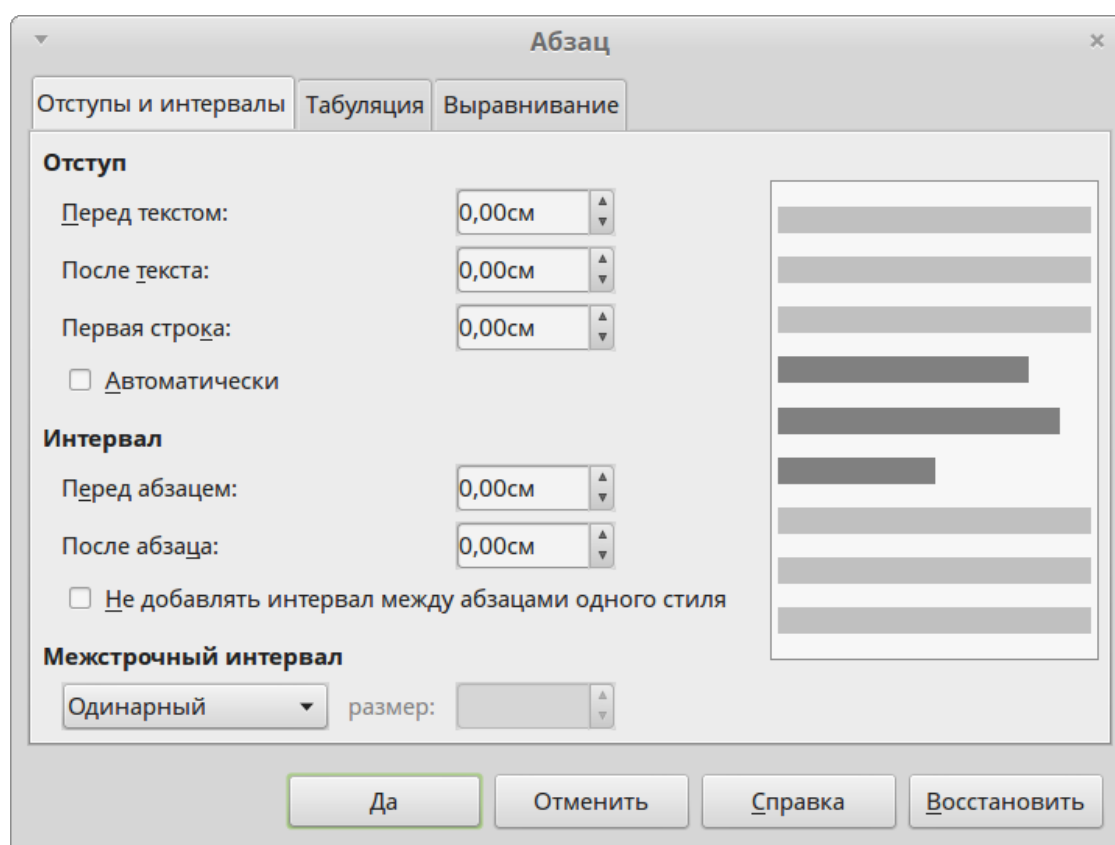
Абзац

Отступы и интервалы | Табуляция | Выравнивание

Отступ

Перед текстом: 0,00см

После текста: 0,00см

Первая строка: 0,00см

Автоматически

Интервал

Перед абзацем: 0,00см

После абзаца: 0,00см

Не добавлять интервал между абзацами одного стиля

Межстрочный интервал

Одинарный

размер:

Да | Отменить | Справка | Восстановить